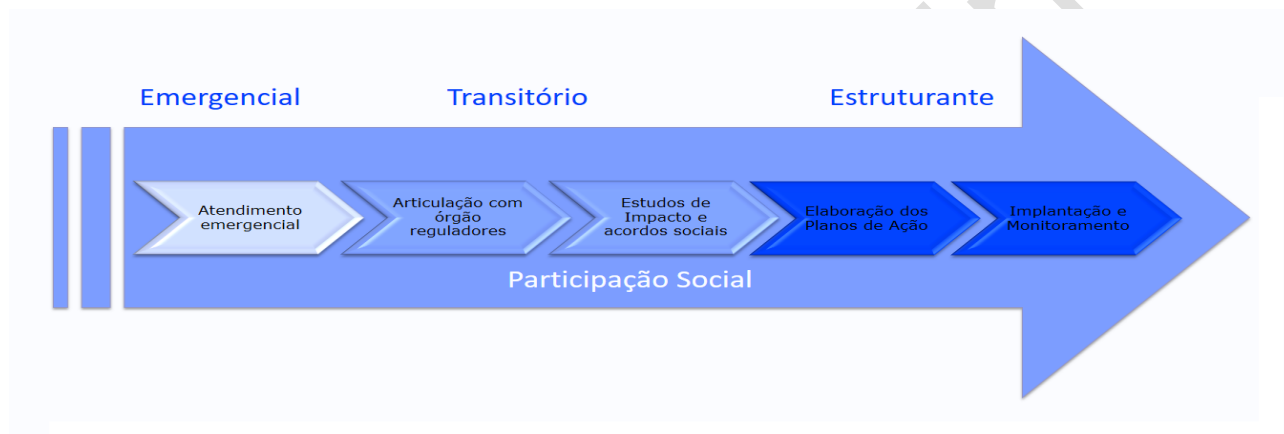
Emergencial

Transitório

Estruturante

Atendimento emergencial

Articulação com órgão reguladores

Estudos de Impacto e acordos sociais

Elaboração dos Planos de Ação

Implantação e Monitoramento

Participação Social